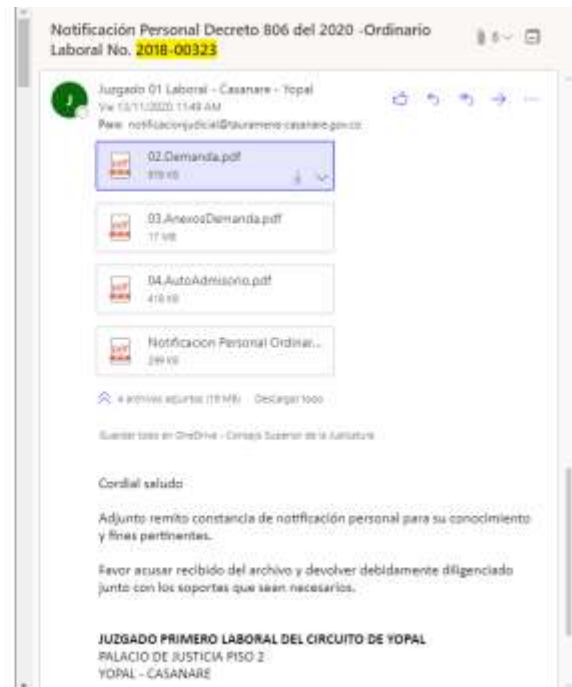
Notificación Personal Decreto 806 del 2020 -Ordinario Laboral No. 2018-00323

Juzgado 01 Laboral - Casanare - Yopal
Vie 13/11/2020 11:48 AM
Para: notificacionjudicial@tauramena-casanare.gov.co

02.Demanda.pdf
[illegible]

03.AnexosDemanda.pdf
17 MB

04.AutoAdmisorio.pdf
418 KB

Notificacion Personal Ordinar...
299 KB

4 archivos adjuntos (18 MB) Descargar todo

Guardar todo en OneDrive - Consejo Superior de la Judicatura

Cordial saludo

Adjunto remito constancia de notificación personal para su conocimiento y fines pertinentes.

Favor acusar recibido del archivo y devolver debidamente diligenciado junto con los soportes que sean necesarios.

JUZGADO PRIMERO LABORAL DEL CIRCUITO DE YOPAL
PALACIO DE JUSTICIA PISO 2
YOPAL - CASANARE